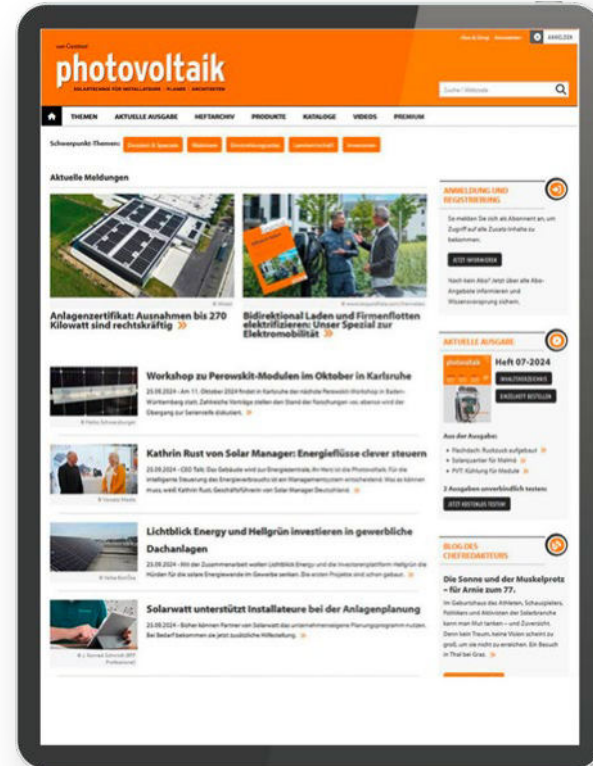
photovoltaik

SOLARTECHNIK FÜR INSTALLATEURE | PLANER | ARCHITEKTEN

ANMELDEN

Suche | Webcode

THEMEN AKTUELLE AUSGABE HEFTARCHIV PRODUKTE KATALOGE VIDEOS PREMIUM

Schwerpunkt-Themen:

Aktuelle Meldungen

Anlagenzertifikat: Ausnahmen bis 270 Kilowatt sind rechtskräftig »

Bidirektional Laden und Firmenflotten elektrifizieren: Unser Spezial zur Elektromobilität »

Workshop zu Perowskit-Modulen im Oktober in Karlsruhe

Kathrin Rust von Solar Manager: Energieflüsse clever steuern

Lichtblick Energy und Hellgrün investieren in gewerbliche Dachanlagen

Solarwatt unterstützt Installateure bei der Anlagenplanung

ANMELDUNG UND REGISTRIERUNG

JETZT INFORMIEREN

AKTUELLE AUSGABE

Heft 07-2024

INHALTSVERZEICHNIS

EINZELHEFT BESTELLEN

Aus der Ausgabe:

JETZT KOSTENLOS TESTEN

BLOG DES CHEFREDAKTEURS

Die Sonne und der Muskelprotz – für Arnie zum 77.